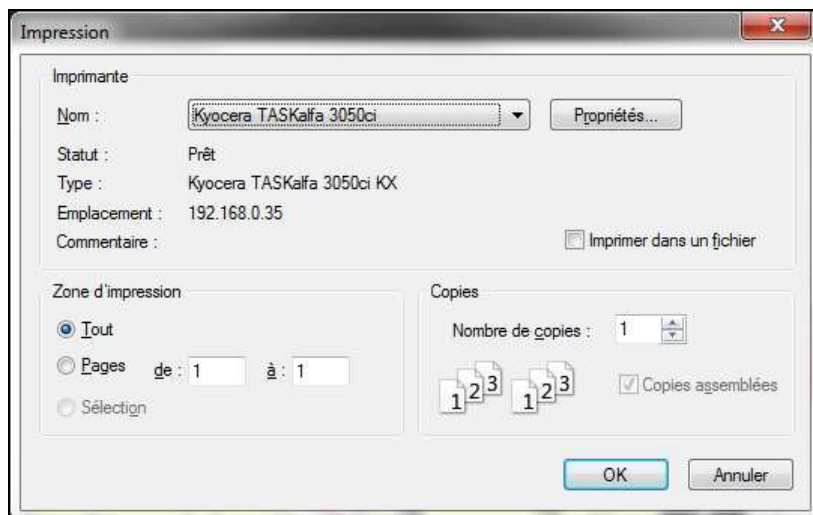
Impression

Imprimante

Nom : Kyocera TASKalfa 3050ci

Propriétés...

Statut : Prêt

Type : Kyocera TASKalfa 3050ci KX

Emplacement : 192.168.0.35

Commentaire :

Imprimer dans un fichier

Zone d'impression

Tout

Pages de : 1 à : 1

Sélection

Copies

Nombre de copies : 1

1 2 3 1 2 3

Copies assemblées

OK

Annuler